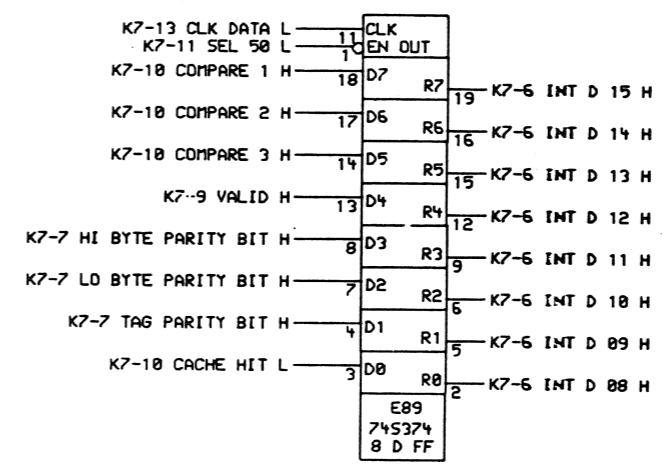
K7-13 CLK DATA L
11
CLK
K7-11 SEL 50 L
1
EN OUT
K7-10 COMPARE 1 H
18
D7
R7
19
K7-6 INT D 15 H
K7-10 COMPARE 2 H
17
D6
R6
16
K7-6 INT D 14 H
K7-10 COMPARE 3 H
14
D5
R5
15
K7-6 INT D 13 H
K7-9 VALID H
13
D4
R4
12
K7-6 INT D 12 H
K7-7 HI BYTE PARITY BIT H
8
D3
R3
9
K7-6 INT D 11 H
K7-7 LO BYTE PARITY BIT H
7
D2
R2
6
K7-6 INT D 10 H
K7-7 TAG PARITY BIT H
4
D1
R1
5
K7-6 INT D 09 H
K7-10 CACHE HIT L
3
D0
R0
2
K7-6 INT D 08 H
E89
74S374
8 D FF